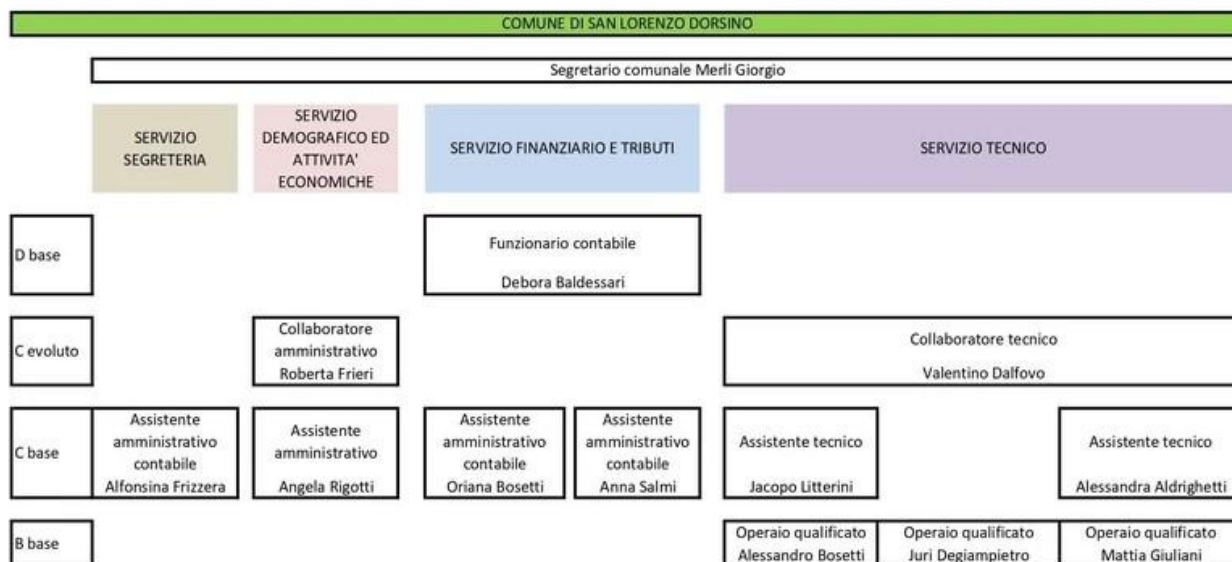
COMUNE DI SAN LORENZO DORSINO

Segretario comunale Merli Giorgio

SERVIZIO SEGRETERIA

SERVIZIO DEMOGRAFICO ED ATTIVITA' ECONOMICHE

SERVIZIO FINANZIARIO E TRIBUTI

SERVIZIO TECNICO

D base

Funzionario contabile

Debora Baldessari

C evoluto

Collaboratore amministrativo Roberta Frieri

Collaboratore tecnico

Valentino Dalfovo

C base

Assistente amministrativo contabile Alfonsina Frizzera

Assistente amministrativo Angela Rigotti

Assistente amministrativo contabile Oriana Bosetti

Assistente amministrativo contabile Anna Salmi

Assistente tecnico

Jacopo Litterini

Assistente tecnico

Alessandra Aldrighetti

B base

Operaio qualificato Alessandro Bosetti

Operaio qualificato Juri Degiampietro

Operaio qualificato Mattia Giuliani